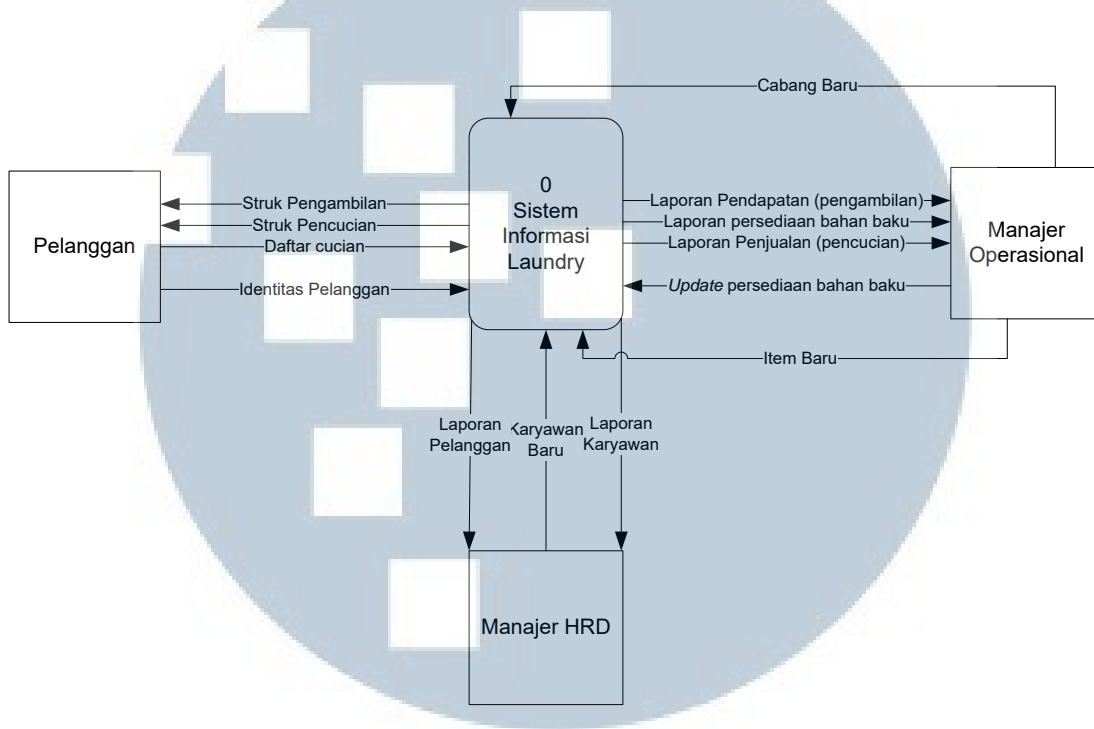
Cabang Baru

Pelanggan

Struk Pengambilan
Struk Pencucian
Daftar cucian
Identitas Pelanggan

0
Sistem
Informasi
Laundry

Laporan Pendapatan (pengambilan)
Laporan persediaan bahan baku
Laporan Penjualan (pencucian)
*Update* persediaan bahan baku

Manajer
Operasional

Item Baru

Laporan
Pelanggan

Karyawan
Baru

Laporan
Karyawan

Manajer HRD